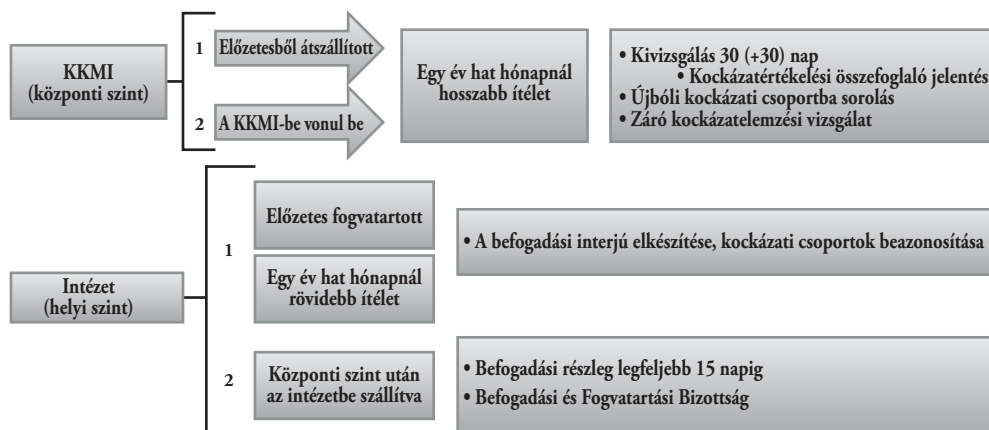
KKMI
(központi szint)

1 Előzetesből átszállított

2 A KKMI-be vonul be

Egy év hat hónapnál hosszabb ítélet

• Kivizsgálás 30 (+30) nap
• Kockázatértékelési összefoglaló jelentés
• Újbóli kockázati csoportba sorolás
• Záró kockázatelemzési vizsgálat

Intézet
(helyi szint)

1

Előzetes fogvatartott

Egy év hat hónapnál rövidebb ítélet

• A befogadási interjú elkészítése, kockázati csoportok beazonosítása

2

Központi szint után az intézetbe szállítva

• Befogadási részleg legfeljebb 15 napig
• Befogadási és Fogvatartási Bizottság